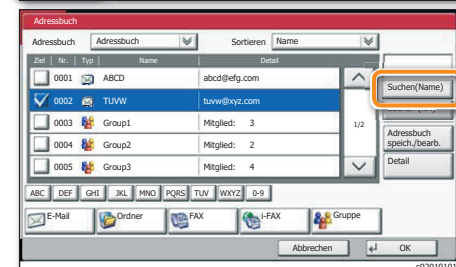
Adressbuch

Adressbuch | Adressbuch | Sortieren | Name

| Ziel | Nr. | Typ | Name | Detail |
|---|---|---|---|---|
| | 0001 | | ABCD | abcd@efg.com |
| | 0002 | | TUVW | tuvw@xyz.com |
| | 0003 | | Group1 | Mitglied: 3 |
| | 0004 | | Group2 | Mitglied: 2 |
| | 0005 | | Group3 | Mitglied: 4 |

1/2

Suchen(Name)

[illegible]

Adressbuch speich./bearb.

Detail

ABC DEF GHI JKL MNO PQRS TUV WXYZ 0-9

E-Mail | Ordner | FAX | i-FAX | Gruppe

Abbrechen | OK

c0301010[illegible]